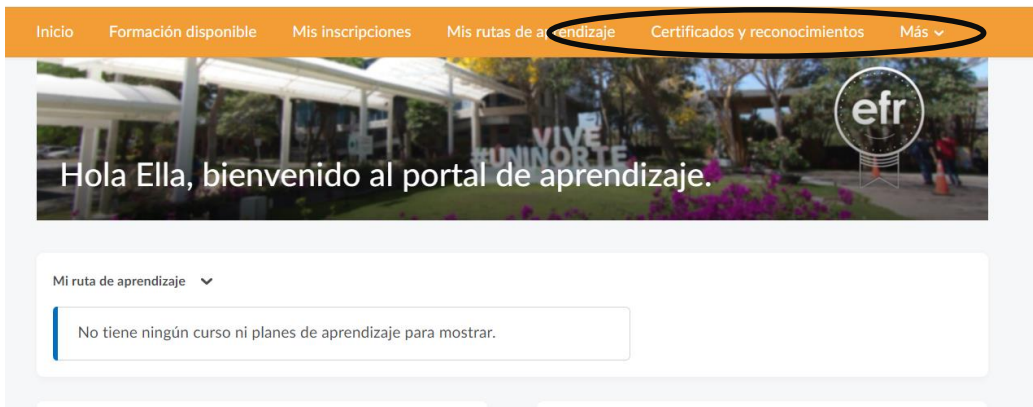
Inicio Formación disponible Mis inscripciones Mis rutas de aprendizaje Certificados y reconocimientos Más

VIVE
#UNINORTE

efr

Hola Ella, bienvenido al portal de aprendizaje.

Mi ruta de aprendizaje

No tiene ningún curso ni planes de aprendizaje para mostrar.